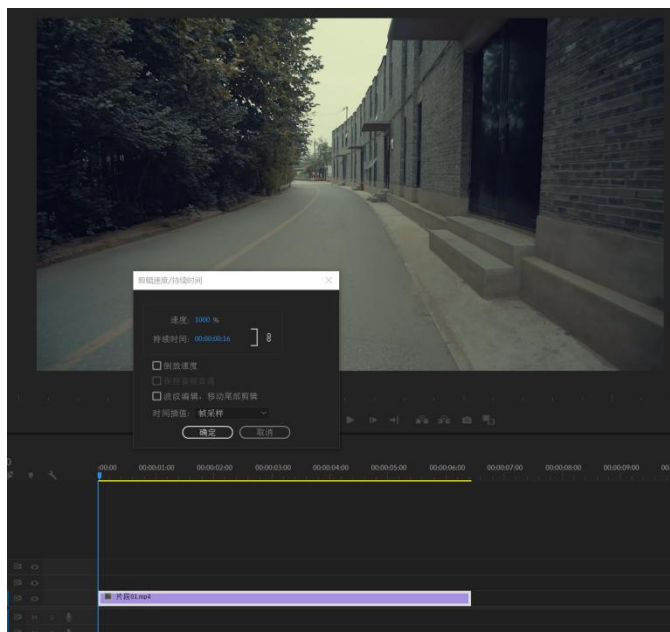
剪辑速度/持续时间

速度: 1000 %
持续时间: 00:00:00:16

倒放速度
保持音频音调
波纹编辑，移动尾部剪辑
时间插值: 帧采样

确定 取消

:00:00 00:00:01:00 00:00:02:00 00:00:03:00 00:00:04:00 00:00:05:00 00:00:06:00 00:00:07:00 00:00:08:00 00:00:09:00

片段01.mp4